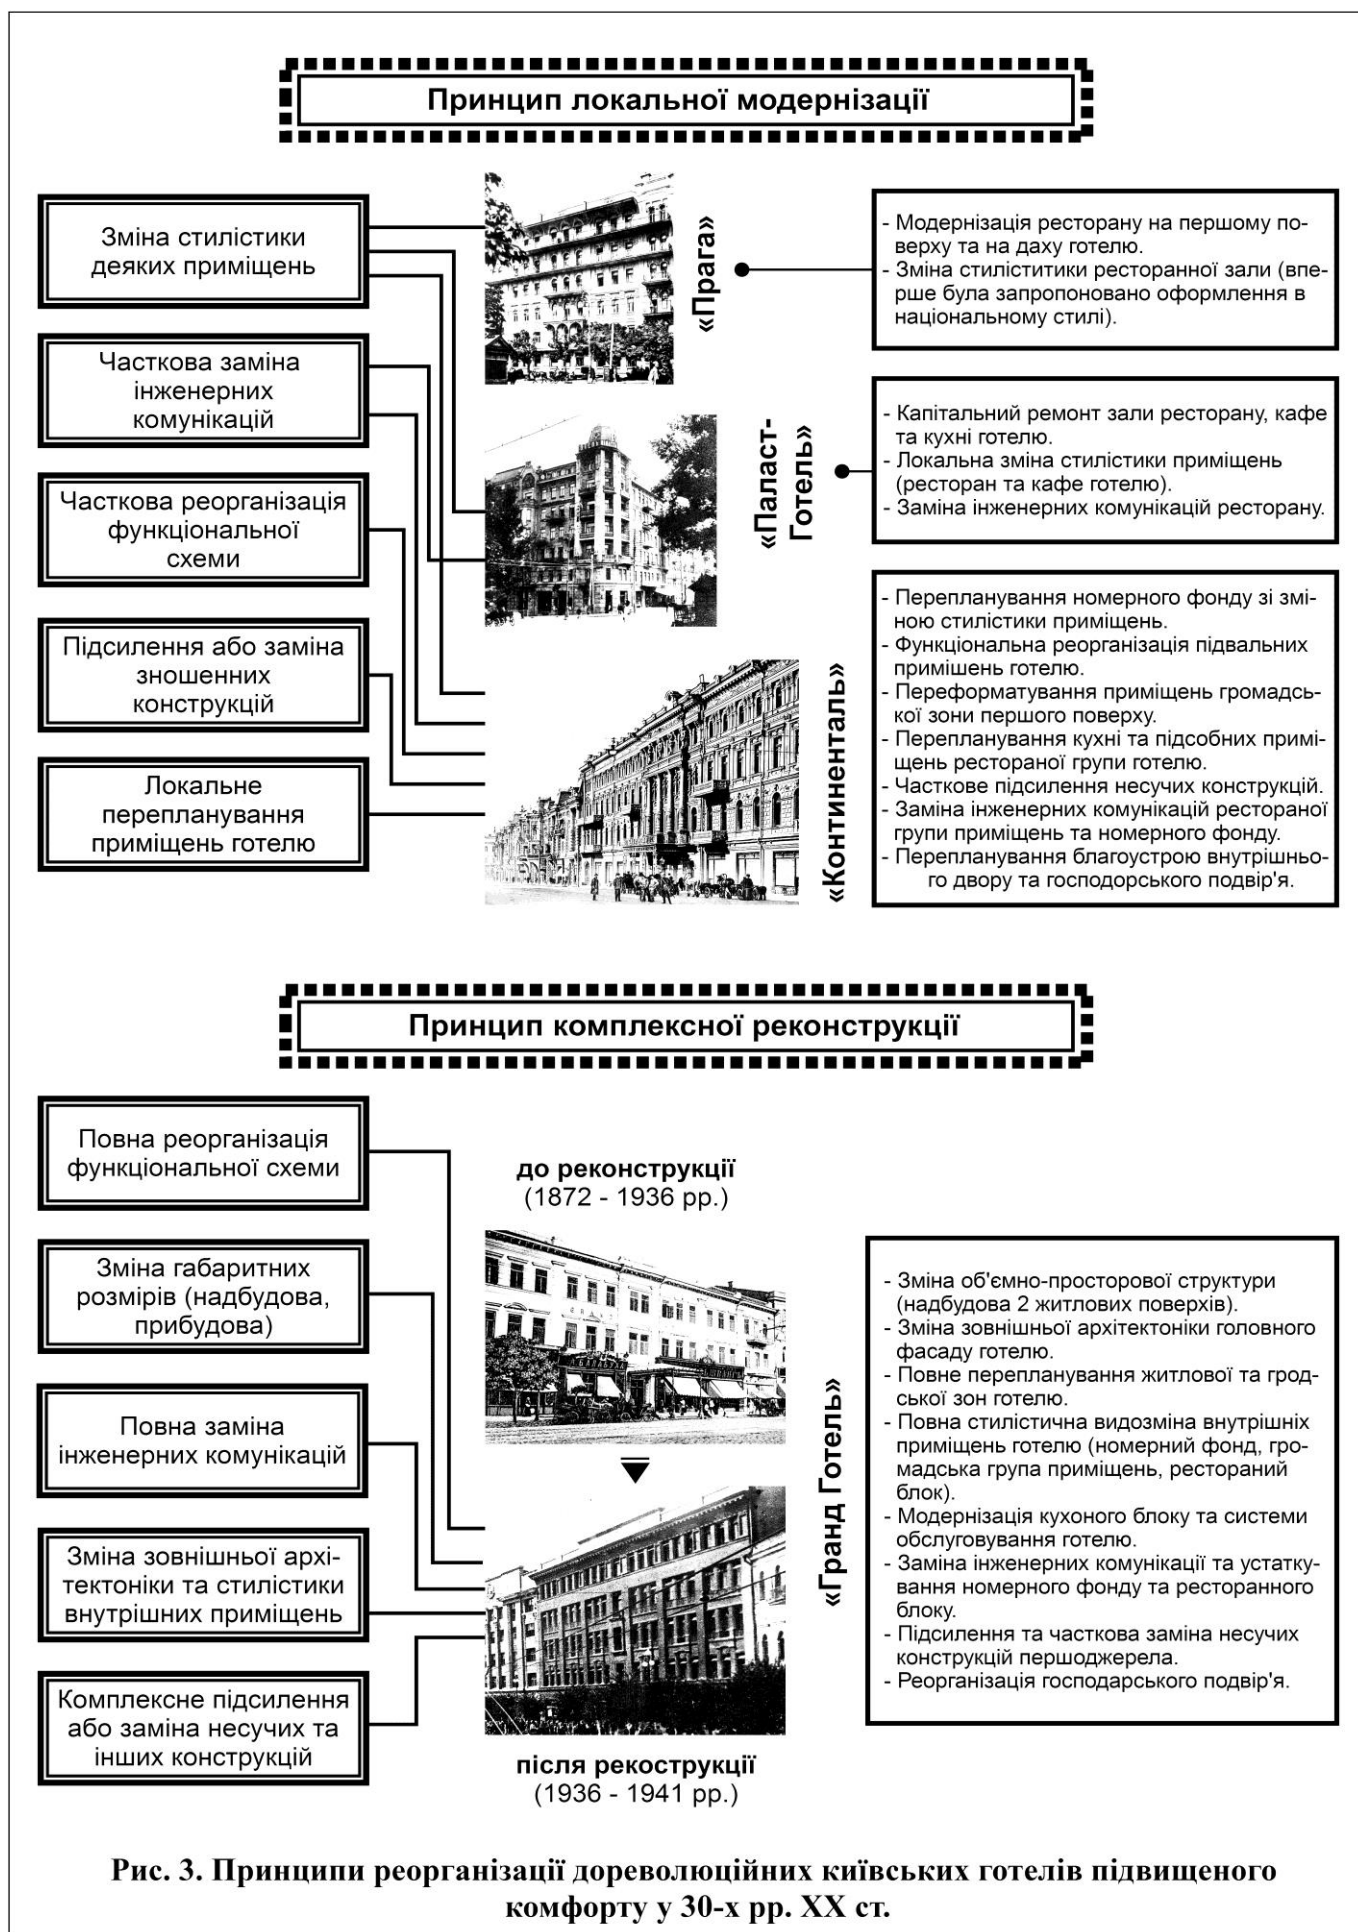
Принцип локальної модернізації

Зміна стилістики деяких приміщень

Часткова заміна інженерних комунікацій

Часткова реорганізація функціональної схеми

Підсилення або заміна зношенних конструкцій

Локальне перепланування приміщень готелю

«Прага»

- Модернізація ресторану на першому поверху та на даху готелю.
- Зміна стиліститики ресторанної зали (вперше була запропоновано оформлення в національному стилі).

«Паласт-Готель»

- Капітальний ремонт зали ресторану, кафе та кухні готелю.
- Локальна зміна стилістики приміщень (ресторан та кафе готелю).
- Заміна інженерних комунікацій ресторану.

«Континенталь»

- Перепланування номерного фонду зі зміною стилістики приміщень.
- Функціональна реорганізація підвальних примішень готелю.
- Переформатування приміщень громадської зони першого поверху.
- Перепланування кухні та підсобних приміщень ресторалої групи готелю.
- Часткове підсилення несучих конструкцій.
- Заміна інженерних комунікацій ресторалої групи приміщень та номерного фонду.
- Перепланування благоустрою внутрішнього двору та господорського подвір'я.

Принцип комплексної реконструкції

Повна реорганізація функціональної схеми

Зміна габаритних розмірів (надбудова, прибудова)

Повна заміна інженерних комунікацій

Зміна зовнішньої архітектоніки та стилістики внутрішних приміщень

Комплексне підсилення або заміна несучих та інших конструкцій

до реконструкції
(1872 - 1936 рр.)

після рекострукції
(1936 - 1941 рр.)

«Гранд Готель»

- Зміна об'ємно-просторової структури (надбудова 2 житлових поверхів).
- Зміна зовнішньої архітектоніки головного фасаду готелю.
- Повне перепланування житлової та гродської зон готелю.
- Повна стилістична видозміна внутрішніх приміщень готелю (номерний фонд, громадська група приміщень, ресторалий блок).
- Модернізація кухоного блоку та системи обслуговування готелю.
- Заміна інженерних комунікації та устаткування номерного фонду та ресторанного блоку.
- Підсилення та часткова заміна несучих конструкцій першоджерела.
- Реорганізація господарського подвір'я.

Рис. 3. Принципи реорганізації дореволюційних київських готелів підвищеного комфорту у 30-х рр. XX ст.